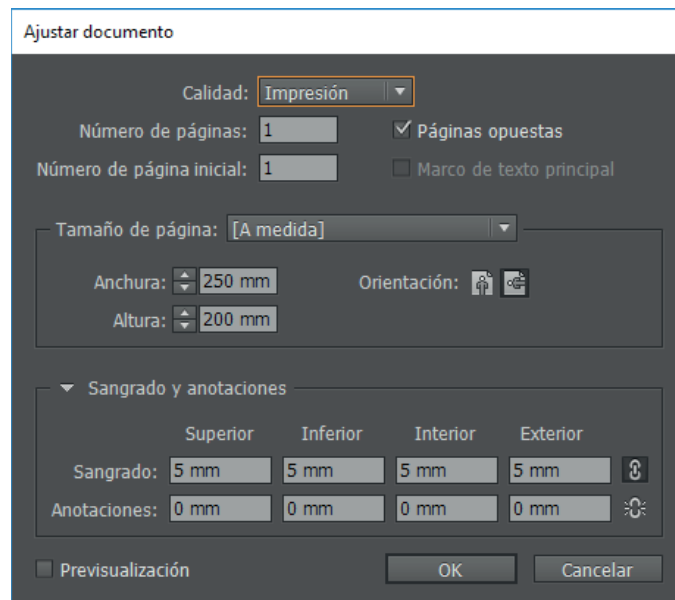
Ajustar documento

Calidad: Impresión

Número de páginas: 1

Páginas opuestas

Número de página inicial: 1

Marco de texto principal

Tamaño de página: [A medida]

Anchura: 250 mm

Orientación:

Altura: 200 mm

Sangrado y anotaciones

|  | Superior | Inferior | Interior | Exterior |
|---|---|---|---|---|
| Sangrado: | 5 mm | 5 mm | 5 mm | 5 mm |
| Anotaciones: | 0 mm | 0 mm | 0 mm | 0 mm |

Previsualización

OK

Cancelar